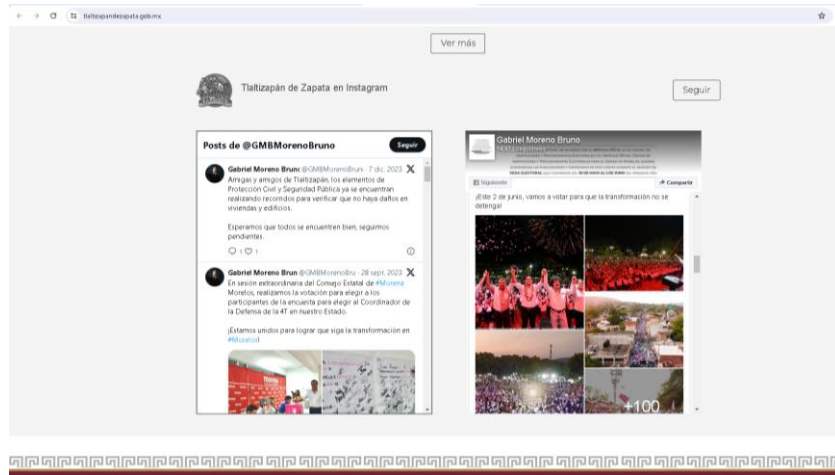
tlaltizapandezapata.gob.mx

Ver más

Tlaltizapán de Zapata en Instagram

Seguir

Posts de @GMBMorenoBruno

Seguir

Gabriel Moreno Brun @GMBMorenoBruno · 7 dic. 2023

Amigas y amigos de Tlaltizapán, los elementos de Protección Civil y Seguridad Pública ya se encuentran realizando recorridos para verificar que no haya daños en viviendas y edificios.

Esperamos que todos se encuentren bien, seguimos pendientes.

1 1

Gabriel Moreno Brun @GMBMorenoBru · 28 sept. 2023

En sesión extraordinaria del Consejo Estatal de #Morena Morelos, realizamos la votación para elegir a los participantes de la encuesta para elegir al Coordinador de la Defensa de la 4T en nuestro Estado.

¡Estamos unidos para lograr que siga la transformación en #Morelos!

Gabriel Moreno Bruno

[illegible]

Siguiendo

Compartir

¡Este 2 de junio, vamos a votar para que la transformación no se detenga!

+100